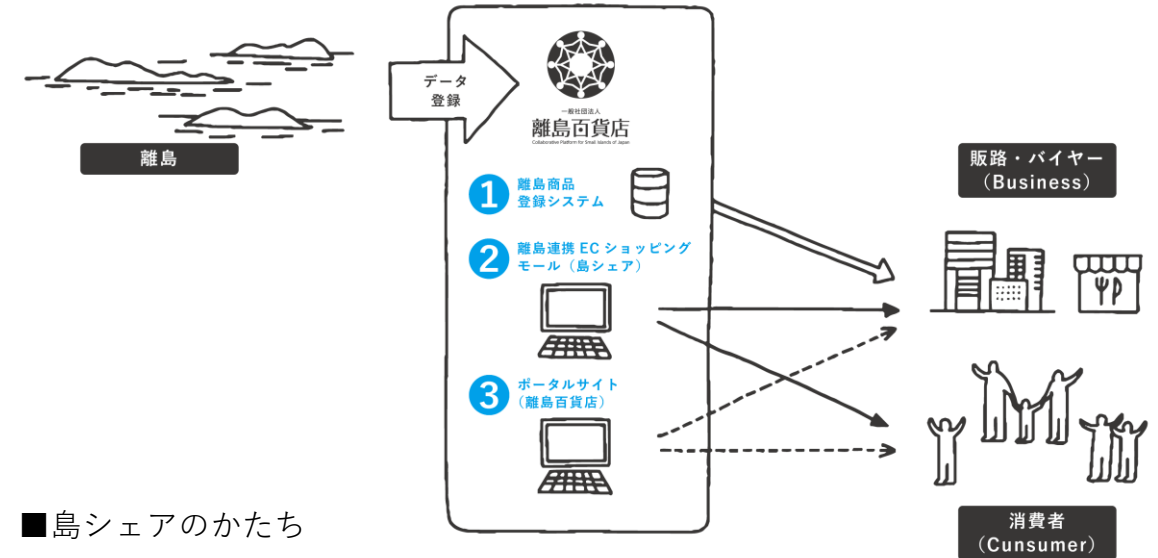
離島

データ登録

一般社団法人
離島百貨店
Collaborative Platform for Small Islands of Japan

1 離島商品登録システム

2 離島連携 EC ショッピングモール（島シェア）

3 ポータルサイト（離島百貨店）

販路・バイヤー
（Business）

消費者
（Cunsumer）

■島シェアのかたち